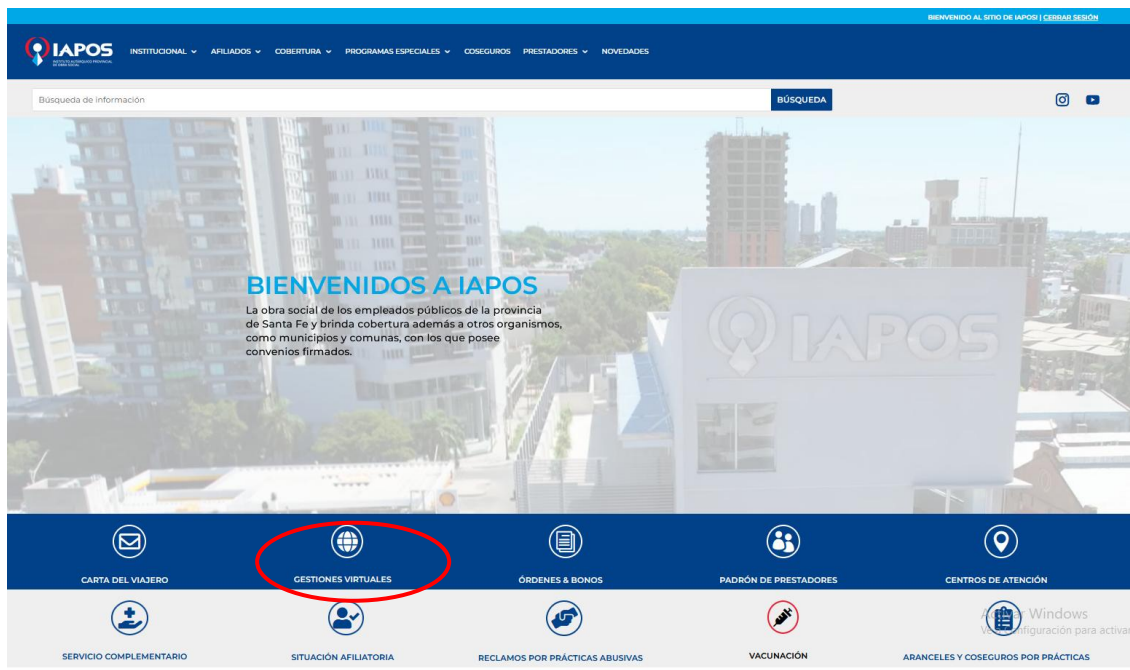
BIENVENIDO AL SITIO DE IAPOS! | CERRAR SESIÓN

IAPOS
INSTITUTO AUTÁRQUICO PROVINCIAL DE OBRA SOCIAL

INSTITUCIONAL AFILIADOS COBERTURA PROGRAMAS ESPECIALES COSEGUROS PRESTADORES NOVEDADES

Búsqueda de información
BÚSQUEDA

BIENVENIDOS A IAPOS
La obra social de los empleados públicos de la provincia de Santa Fe y brinda cobertura además a otros organismos, como municipios y comunas, con los que posee convenios firmados.

IAPOS

CARTA DEL VIAJERO
GESTIONES VIRTUALES
ÓRDENES & BONOS
PADRÓN DE PRESTADORES
CENTROS DE ATENCIÓN

SERVICIO COMPLEMENTARIO
SITUACIÓN AFILIATORIA
RECLAMOS POR PRÁCTICAS ABUSIVAS
VACUNACIÓN
ARANCELES Y COSEGUROS POR PRÁCTICAS

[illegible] Windows
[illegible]figuración para activar